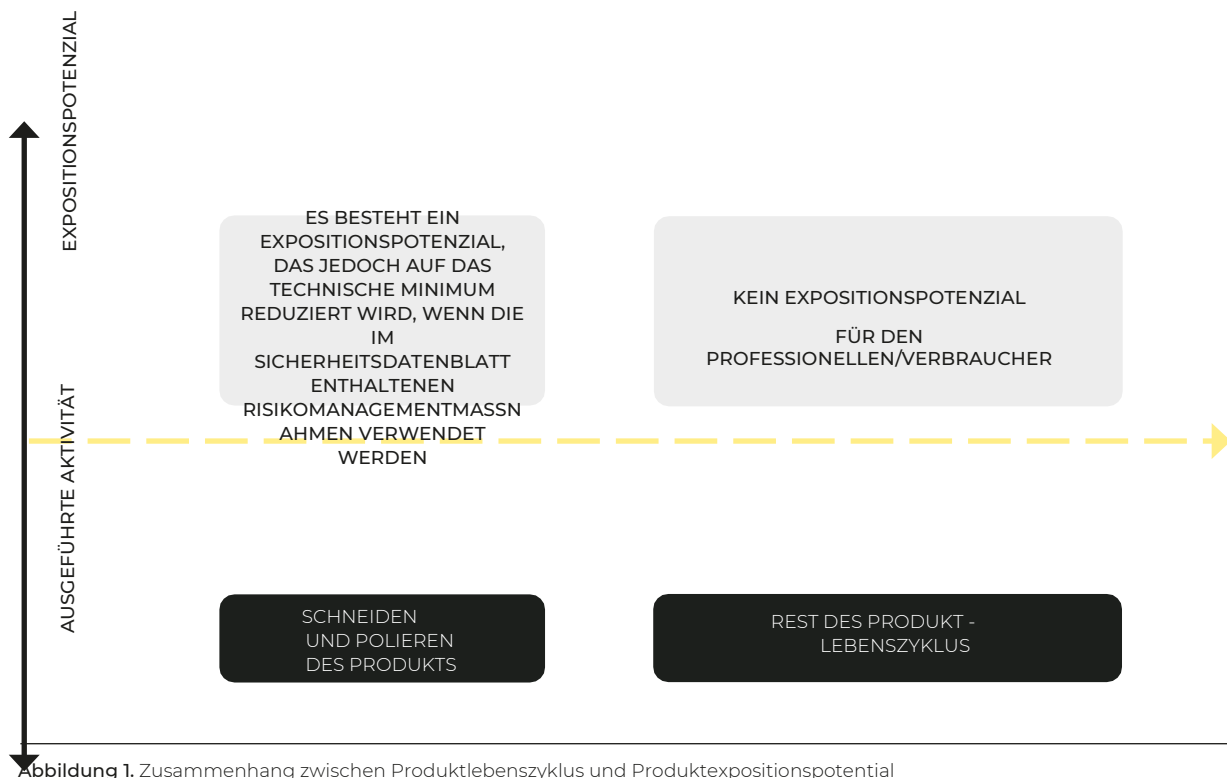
EXPOSITIONSPOTENZIAL

ES BESTEHT EIN EXPOSITIONSPOTENZIAL, DAS JEDOCH AUF DAS TECHNISCHE MINIMUM REDUZIERT WIRD, WENN DIE IM SICHERHEITSDATENBLATT ENTHALTENEN RISIKOMANAGEMENTMASSNAHMEN VERWENDET WERDEN

KEIN EXPOSITIONSPOTENZIAL

FÜR DEN PROFESSIONELLEN/VERBRAUCHER

AUSGEFÜHRTE AKTIVITÄT

SCHNEIDEN UND POLIEREN DES PRODUKTS

REST DES PRODUKT - LEBENSZYKLUS

Abbildung 1. Zusammenhang zwischen Produktlebenszyklus und Produktexpositionspotential